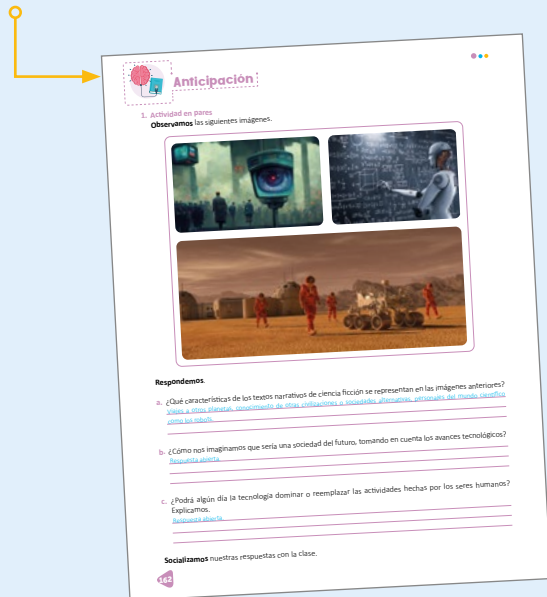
Anticipación

1. Actividad en pares

Observamos las siguientes imágenes.

Respondemos.

a. ¿Qué características de los textos narrativos de ciencia ficción se representan en las imágenes anteriores?
Viajes a otros planetas, conocimiento de otras civilizaciones o sociedades alternativas, personajes del mundo científico como los robots.

b. ¿Cómo nos imaginamos que sería una sociedad del futuro, tomando en cuenta los avances tecnológicos?
Respuesta abierta.

c. ¿Podrá algún día la tecnología dominar o reemplazar las actividades hechas por los seres humanos? Explicamos.
Respuesta abierta.

Socializamos nuestras respuestas con la clase.

162